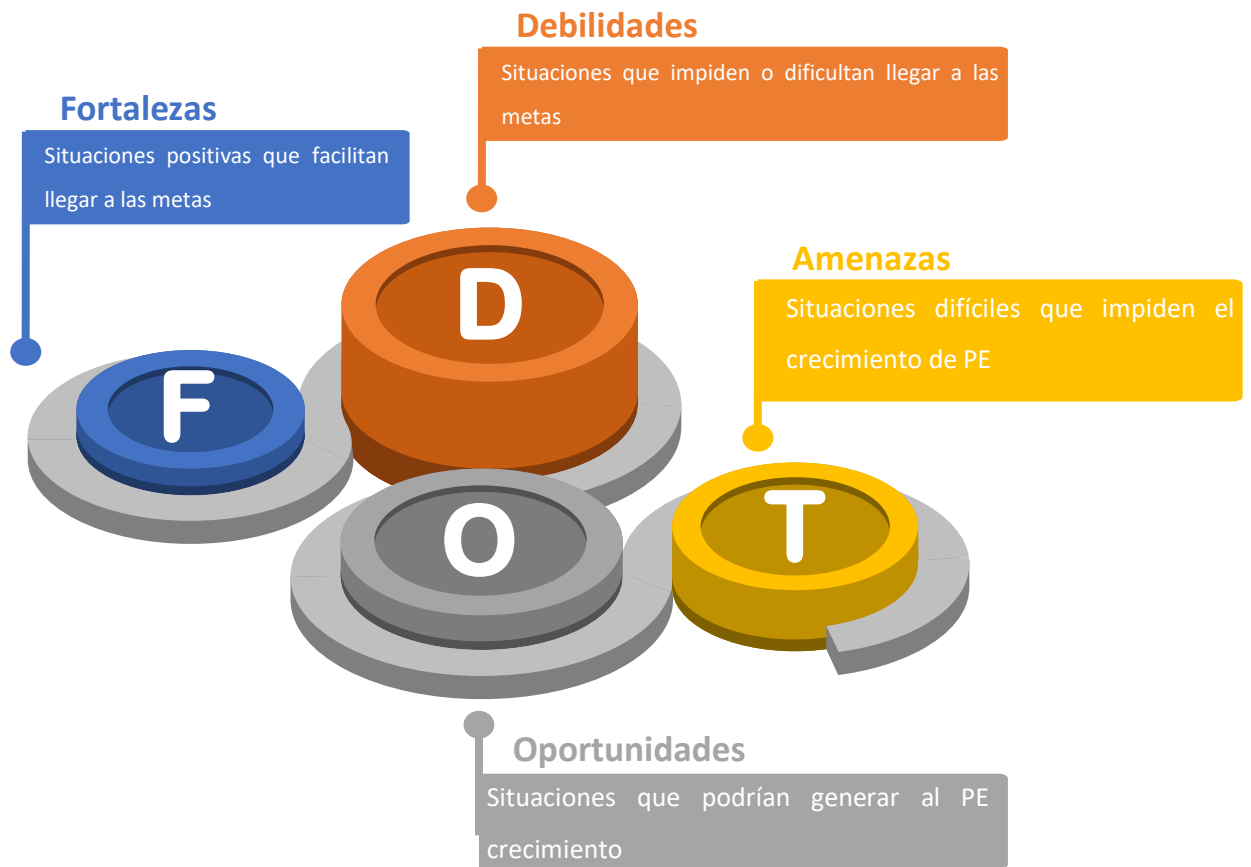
Debilidades

Situaciones que impiden o dificultan llegar a las metas

Fortalezas

Situaciones positivas que facilitan llegar a las metas

Amenazas

Situaciones difíciles que impiden el crecimiento de PE

D

F

O

T

Oportunidades

Situaciones que podrían generar al PE crecimiento